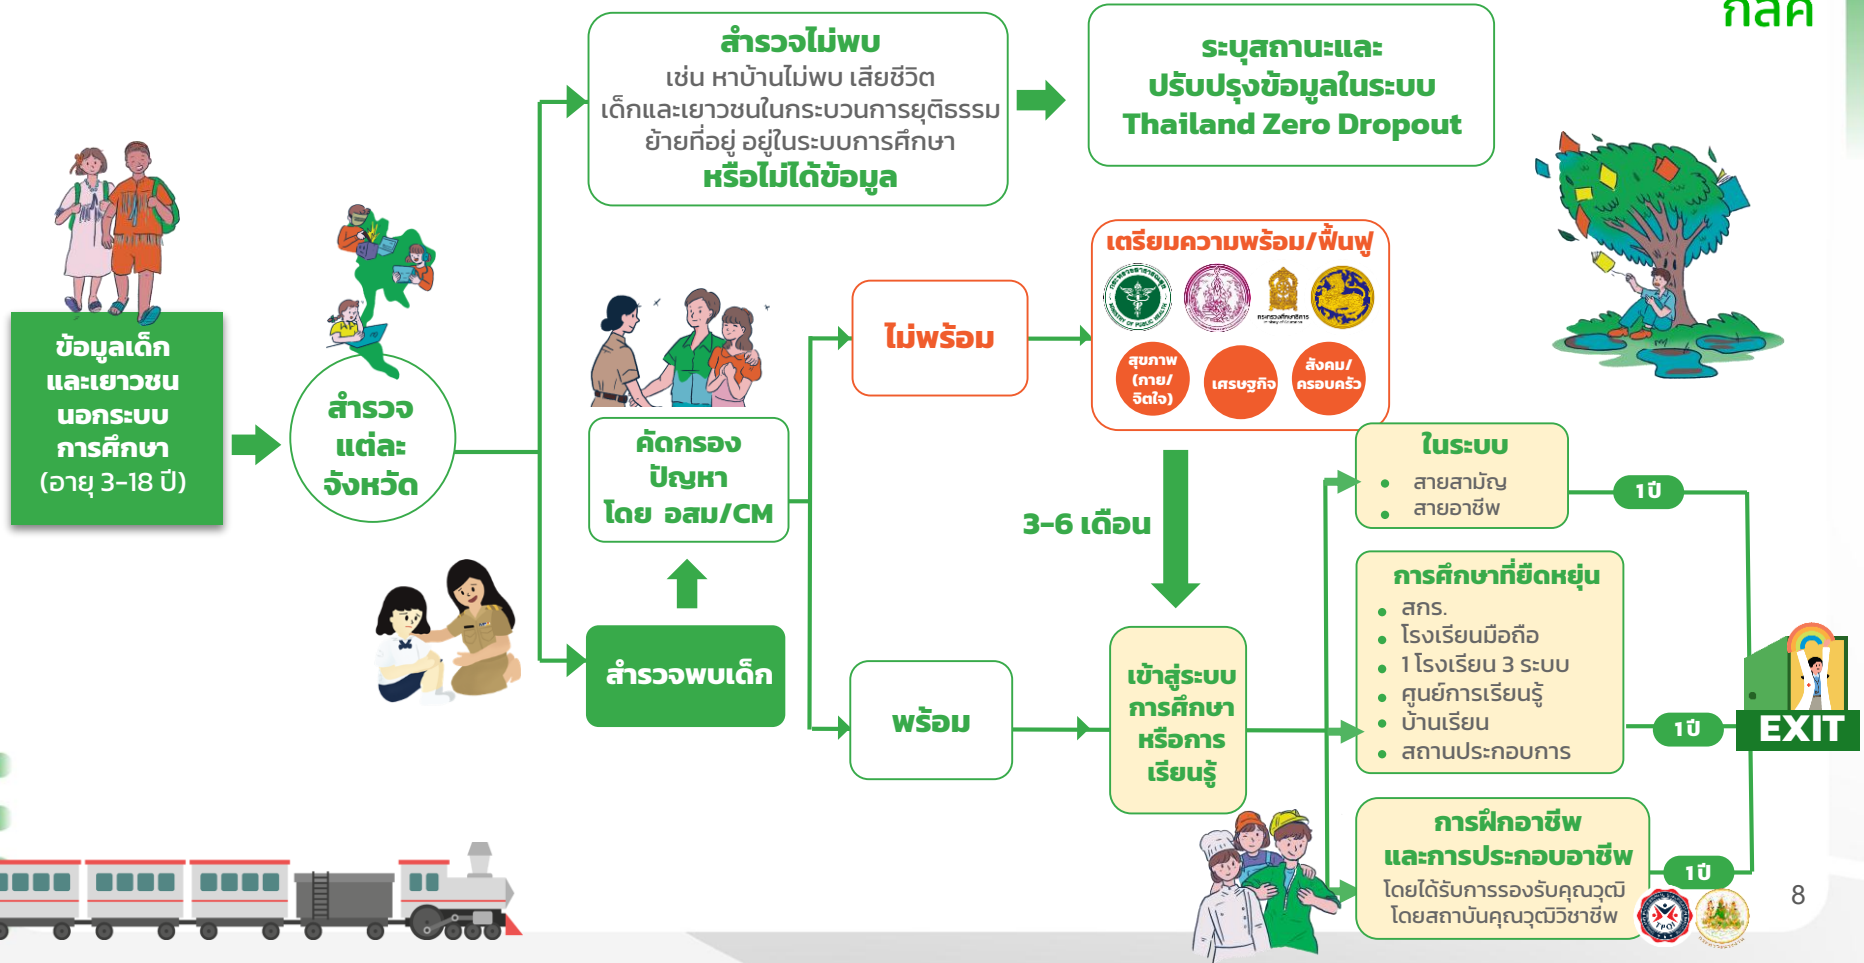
กสศ

ข้อมูลเด็กและเยาวชนนอกระบบการศึกษา (อายุ 3-18 ปี)

สำรวจแต่ละจังหวัด

สำรวจไม่พบ
เช่น หาบ้านไม่พบ เสียชีวิต
เด็กและเยาวชนในกระบวนการยุติธรรม
ย้ายที่อยู่ อยู่ในระบบการศึกษา
หรือไม่ได้ข้อมูล

ระบุสถานะและปรับปรุงข้อมูลในระบบ Thailand Zero Dropout

คัดกรองปัญหา
โดย อสม/CM

สำรวจพบเด็ก

ไม่พร้อม

พร้อม

เตรียมความพร้อม/ฟื้นฟู

สุขภาพ (กาย/จิตใจ)

เศรษฐกิจ

สังคม/ครอบครัว

3-6 เดือน

เข้าสู่ระบบการศึกษาหรือการเรียนรู้

ในระบบ
• สายสามัญ
• สายอาชีพ

การศึกษาที่ยืดหยุ่น
• สกร.
• โรงเรียนมือถือ
• 1 โรงเรียน 3 ระบบ
• ศูนย์การเรียนรู้
• บ้านเรียน
• สถานประกอบการ

การฝึกอาชีพและการประกอบอาชีพ
โดยได้รับการรองรับคุณวุฒิ
โดยสถาบันคุณวุฒิวิชาชีพ

1ปี

1ปี

1ปี

EXIT

8